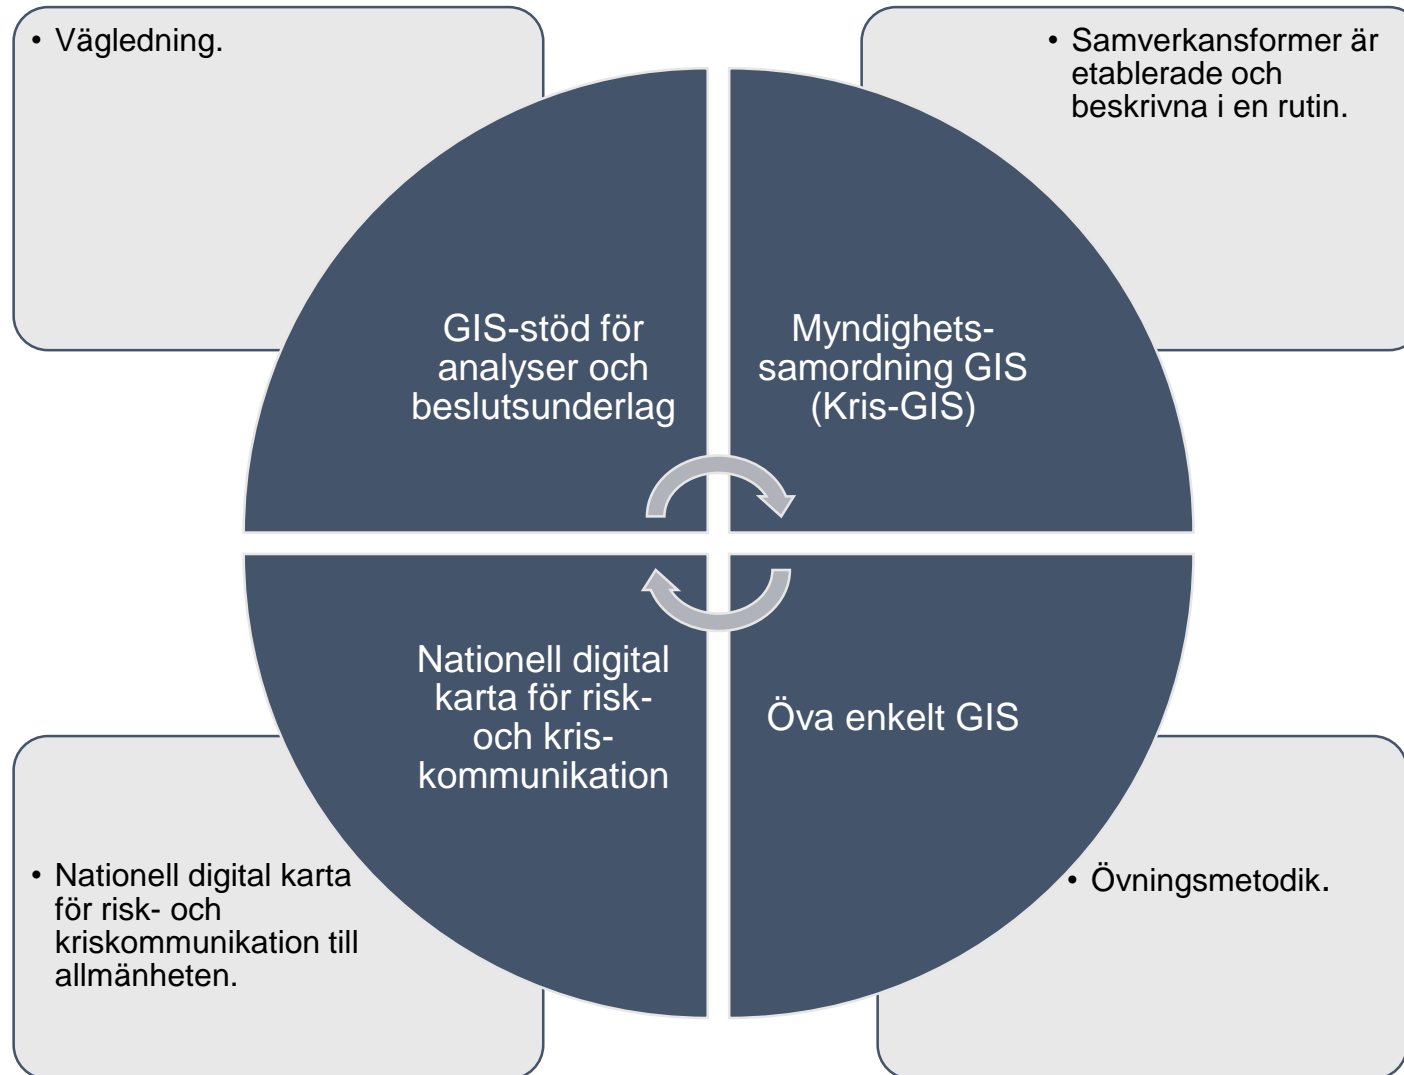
• Vägledning.

• Samverkansformer är etablerade och beskrivna i en rutin.

GIS-stöd för analyser och beslutsunderlag

Myndighets-samordning GIS (Kris-GIS)

Nationell digital karta för risk- och kris-kommunikation

Öva enkelt GIS

• Nationell digital karta för risk- och kriskommunikation till allmänheten.

• Övningsmetodik.